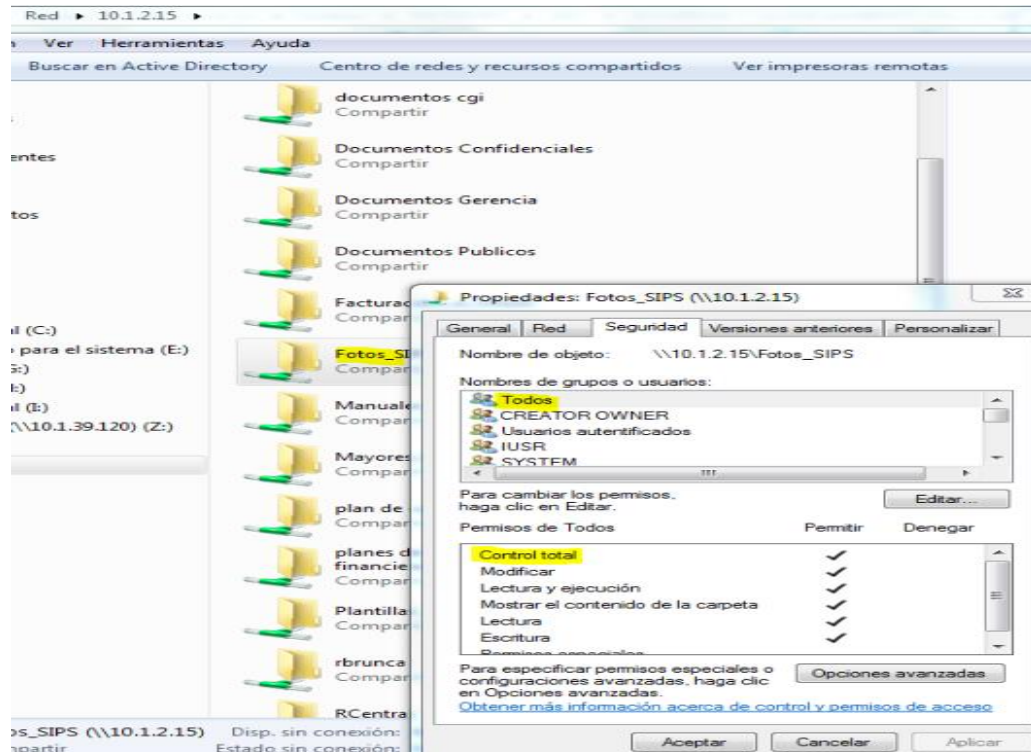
Red ▸ 10.1.2.15 ▸

Ver Herramientas Ayuda

Buscar en Active Directory Centro de redes y recursos compartidos Ver impresoras remotas

entes

tos

l (C:)
para el sistema (E:)
:)
:)
l (I:)
(\\10.1.39.120) (Z:)

documentos cgi
Compartir

Documentos Confidenciales
Compartir

Documentos Gerencia
Compartir

Documentos Publicos
Compartir

Facturac
Compar

Fotos_SI
Compar

Manuale
Compar

Mayores
Compar

plan de
Compar

planes d
financie
Compar

Plantilla
Compar

rbrunca
Compar

RCentra

os_SIPS (\\10.1.2.15) Disp. sin conexión:
partir Estado sin conexión:

Propiedades: Fotos_SIPS (\\10.1.2.15)

General Red Seguridad Versiones anteriores Personalizar

Nombre de objeto: \\10.1.2.15\Fotos_SIPS

Nombres de grupos o usuarios:

Todos
CREATOR OWNER
Usuarios autentificados
IUSR
SYSTEM

Para cambiar los permisos, haga clic en Editar.

Editar...

| Permisos de Todos | Permitir | Denegar |
|---|---|---|
| Control total | ✓ | |
| Modificar | ✓ | |
| Lectura y ejecución | ✓ | |
| Mostrar el contenido de la carpeta | ✓ | |
| Lectura | ✓ | |
| Escritura | ✓ | |

Para especificar permisos especiales o configuraciones avanzadas, haga clic en Opciones avanzadas.

Opciones avanzadas

Obtener más información acerca de control y permisos de acceso

Aceptar Cancelar Aplicar